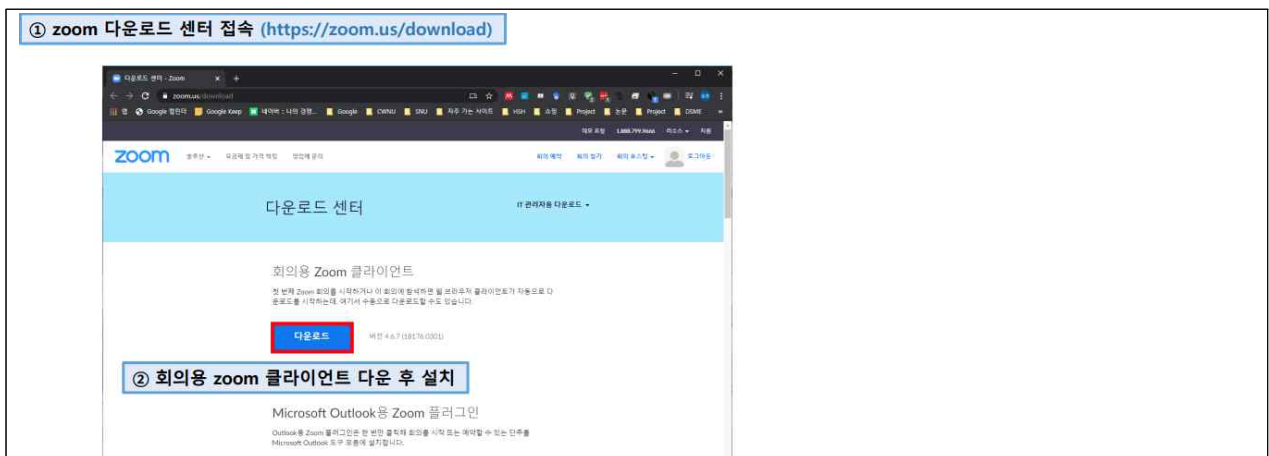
① zoom 다운로드 센터 접속 (https://zoom.us/download)

다운로드 센터 - Zoom

zoom.us/download

앱 Google 캘린더 Google Keep 네이버 : 나의 경쟁... Google CWNU SNU 자주 가는 사이트 HSH 쇼핑 Project 논문 Project DSME

데모 요청 1.888.799.9666 리소스 지원

zoom 솔루션 요금제 및 가격 책정 영업팀에 문의

회의 예약 회의 참가 회의 호스팅 로그아웃

다운로드 센터

IT 관리자용 다운로드

회의용 Zoom 클라이언트

첫 번째 Zoom 회의를 시작하거나 이 회의에 참석하면 웹 브라우저 클라이언트가 자동으로 다운로드를 시작하는데, 여기서 수동으로 다운로드할 수도 있습니다.

다운로드

버전 4.6.7 (18176.0301)

② 회의용 zoom 클라이언트 다운 후 설치

Microsoft Outlook용 Zoom 플러그인

Outlook용 Zoom 플러그인은 한 번만 클릭해 회의를 시작 또는 예약할 수 있는 단추를 Microsoft Outlook 도구 모음에 설치합니다.